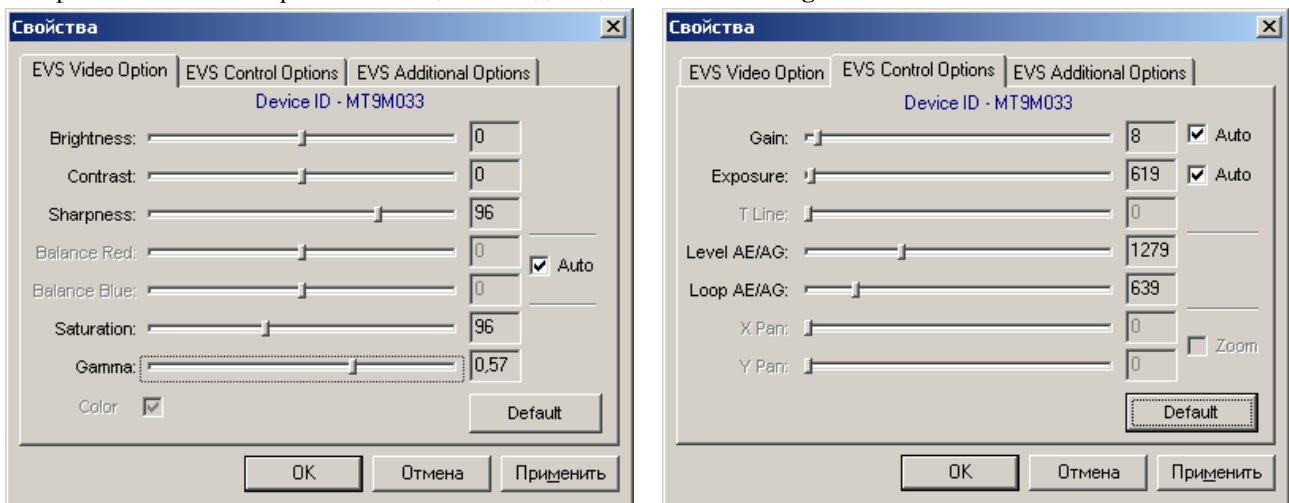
Свойства

EVS Video Option | EVS Control Options | EVS Additional Options

Device ID - MT9M033

Brightness: 0
Contrast: 0
Sharpness: 96
Balance Red: 0
Auto
Balance Blue: 0
Saturation: 96
Gamma: 0,57
Color
Default

OK Отмена Применить

Свойства

EVS Video Option | EVS Control Options | EVS Additional Options

Device ID - MT9M033

Gain: 8 Auto
Exposure: 619 Auto
T Line: 0
Level AE/AG: 1279
Loop AE/AG: 639
X Pan: 0
Zoom
Y Pan: 0
Default

OK Отмена Применить